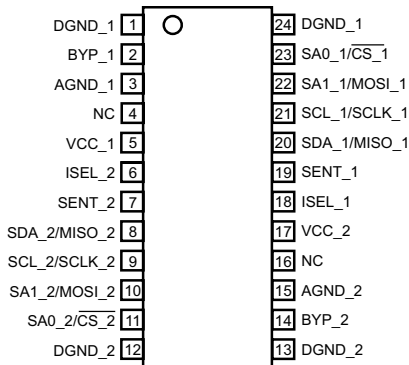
DGND_1 1
BYP_1 2
AGND_1 3
NC 4
VCC_1 5
ISEL_2 6
SENT_2 7
SDA_2/MISO_2 8
SCL_2/SCLK_2 9
SA1_2/MOSI_2 10
SA0_2/$\overline{CS}$_2 11
DGND_2 12

24 DGND_1
23 SA0_1/$\overline{CS}$_1
22 SA1_1/MOSI_1
21 SCL_1/SCLK_1
20 SDA_1/MISO_1
19 SENT_1
18 ISEL_1
17 VCC_2
16 NC
15 AGND_2
14 BYP_2
13 DGND_2